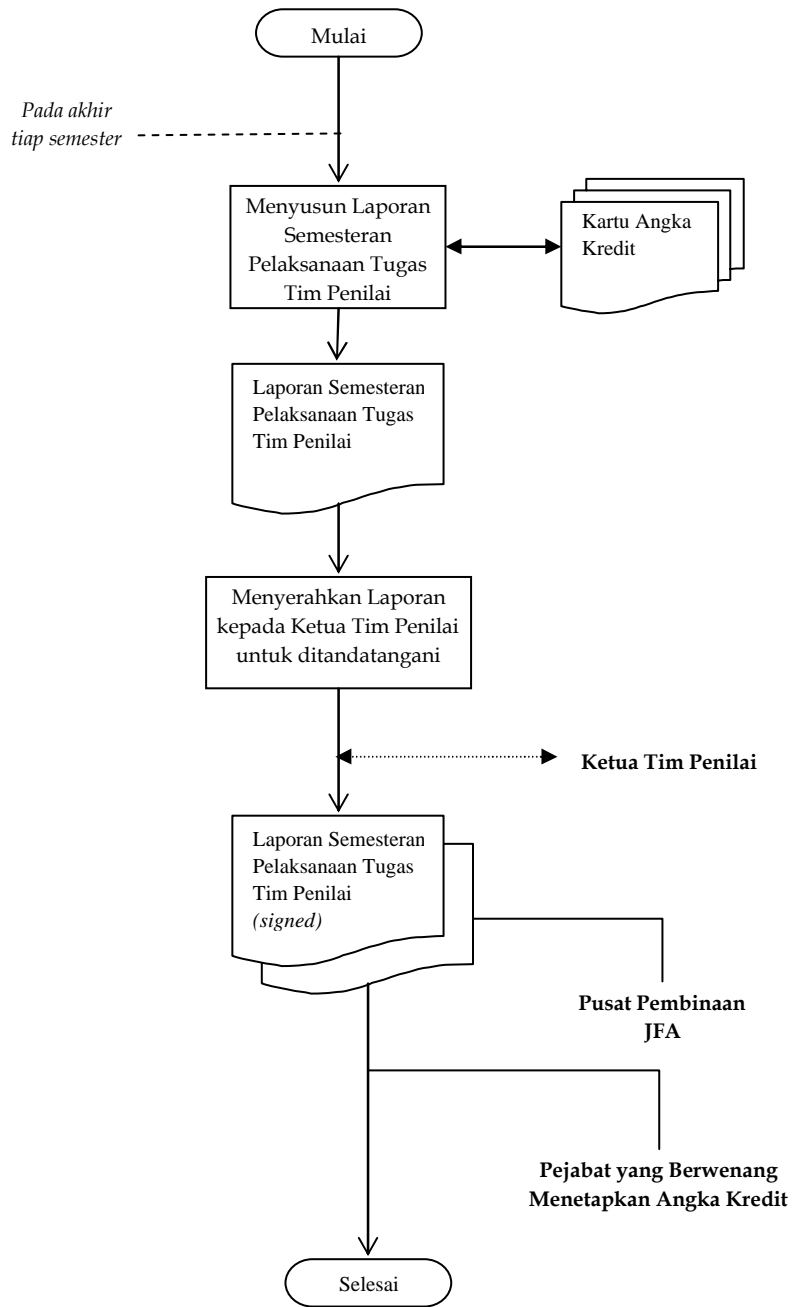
Mulai

*Pada akhir tiap semester*

Menyusun Laporan Semesteran Pelaksanaan Tugas Tim Penilai

Kartu Angka Kredit

Laporan Semesteran Pelaksanaan Tugas Tim Penilai

Menyerahkan Laporan kepada Ketua Tim Penilai untuk ditandatangani

**Ketua Tim Penilai**

Laporan Semesteran Pelaksanaan Tugas Tim Penilai *(signed)*

**Pusat Pembinaan JFA**

**Pejabat yang Berwenang Menetapkan Angka Kredit**

Selesai